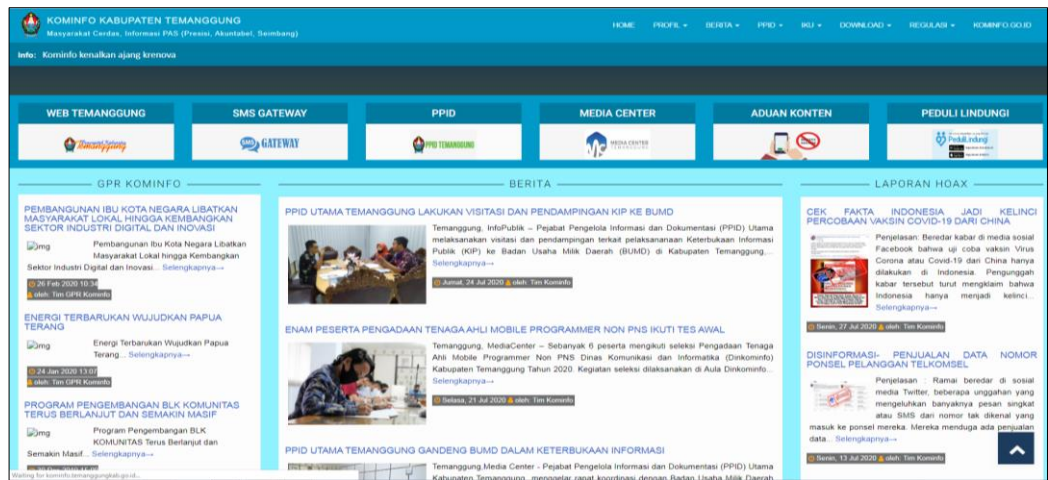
KOMINFO KABUPATEN TEMANGGUNG
Masyarakat Cerdas, Informasi PAS (Presisi, Akuntabel, Seimbang)

HOME PROFIL ▾ BERITA ▾ PPID ▾ IKU ▾ DOWNLOAD ▾ REGULASI ▾ KOMINFO.GO.ID

Info: Kominfo kenalkan ajang krenova

WEB TEMANGGUNG
SMS GATEWAY
PPID
MEDIA CENTER
ADUAN KONTEN
PEDULI LINDUNGI

GATEWAY
PPID TEMANGGUNG
MEDIA CENTER
PeduliLindungi

GPR KOMINFO

PEMBANGUNAN IBU KOTA NEGARA LIBATKAN MASYARAKAT LOKAL HINGGA KEMBANGKAN SEKTOR INDUSTRI DIGITAL DAN INOVASI

img Pembangunan Ibu Kota Negara Libatkan Masyarakat Lokal hingga Kembangkan Sektor Industri Digital dan Inovasi... Selengkapnya→

26 Feb 2020 10:34
oleh: Tim GPR Kominfo

ENERGI TERBARUKAN WUJUDKAN PAPUA TERANG

img Energi Terbarukan Wujudkan Papua Terang... Selengkapnya→

24 Jan 2020 13:07
oleh: Tim GPR Kominfo

PROGRAM PENGEMBANGAN BLK KOMUNITAS TERUS BERLANJUT DAN SEMAKIN MASIF

img Program Pengembangan BLK KOMUNITAS Terus Berlanjut dan Semakin Masif... Selengkapnya→

BERITA

PPID UTAMA TEMANGGUNG LAKUKAN VISITASI DAN PENDAMPINGAN KIP KE BUMD

Temanggung, InfoPublik – Pejabat Pengelola Informasi dan Dokumentasi (PPID) Utama melaksanakan visitasi dan pendampingan terkait pelaksanaanan Keterbukaan Informasi Publik (KIP) ke Badan Usaha Milik Daerah (BUMD) di Kabupaten Temanggung,... Selengkapnya→

Jumat, 24 Jul 2020 oleh: Tim Kominfo

ENAM PESERTA PENGADAAN TENAGA AHLI MOBILE PROGRAMMER NON PNS IKUTI TES AWAL

Temanggung, MediaCenter – Sebanyak 6 peserta mengikuti seleksi Pengadaan Tenaga Ahli Mobile Programmer Non PNS Dinas Komunikasi dan Informatika (Dinkominfo) Kabupaten Temanggung Tahun 2020. Kegiatan seleksi dilaksanakan di Aula Dinkominfo... Selengkapnya→

Selasa, 21 Jul 2020 oleh: Tim Kominfo

PPID UTAMA TEMANGGUNG GANDENG BUMD DALAM KETERBUKAAN INFORMASI

Temanggung,Media Center - Pejabat Pengelola Informasi dan Dokumentasi (PPID) Utama Kabupaten Temanggung menggelar rapat koordinasi dengan Badan Usaha Milik Daerah

LAPORAN HOAX

CEK FAKTA INDONESIA JADI KELINCI PERCOBAAN VAKSIN COVID-19 DARI CHINA

Penjelasan: Beredar kabar di media sosial Facebook bahwa uji coba vaksin Virus Corona atau Covid-19 dari China hanya dilakukan di Indonesia. Pengunggah kabar tersebut turut mengklaim bahwa Indonesia hanya menjadi kelinci... Selengkapnya→

Senin, 27 Jul 2020 oleh: Tim Kominfo

DISINFORMASI- PENJUALAN DATA NOMOR PONSEL PELANGGAN TELKOMSEL

Penjelasan : Ramai beredar di sosial media Twitter, beberapa unggahan yang mengeluhkan banyaknya pesan singkat atau SMS dari nomor tak dikenal yang masuk ke ponsel mereka. Mereka menduga ada penjualan data... Selengkapnya→

Senin, 13 Jul 2020 oleh: Tim Kominfo

Waiting for kominfo.temanggungkab.go.id...